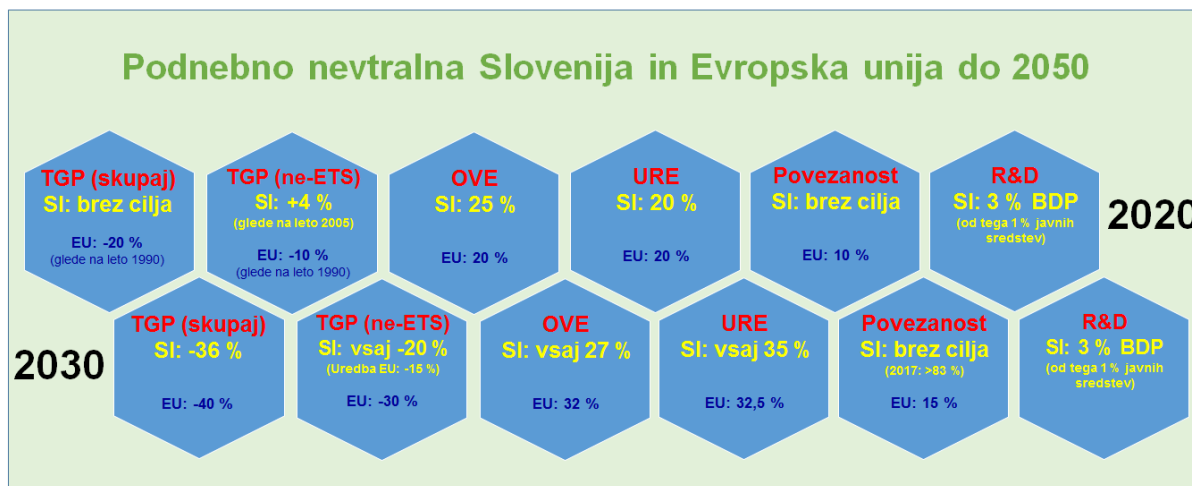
Podnebno nevtralna Slovenija in Evropska unija do 2050

TGP (skupaj)
SI: brez cilja
EU: -20 %
(glede na leto 1990)

TGP (ne-ETS)
SI: +4 %
(glede na leto 2005)
EU: -10 %
(glede na leto 1990)

OVE
SI: 25 %
EU: 20 %

URE
SI: 20 %
EU: 20 %

Povezanost
SI: brez cilja
EU: 10 %

R&D
SI: 3 % BDP
(od tega 1 % javnih sredstev)

2020

2030

TGP (skupaj)
SI: -36 %
EU: -40 %

TGP (ne-ETS)
SI: vsaj -20 %
(Uredba EU: -15 %)
EU: -30 %

OVE
SI: vsaj 27 %
EU: 32 %

URE
SI: vsaj 35 %
EU: 32,5 %

Povezanost
SI: brez cilja
(2017: >83 %)
EU: 15 %

R&D
SI: 3 % BDP
(od tega 1 % javnih sredstev)